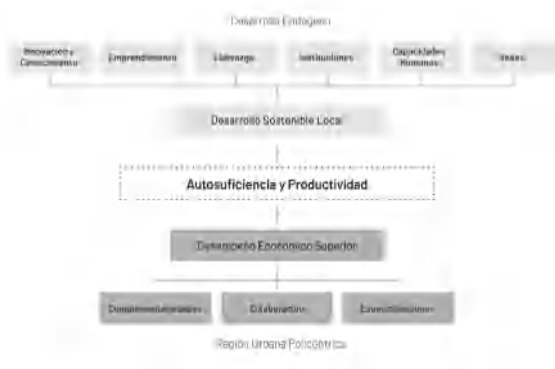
Desarrollo Endógeno

Innovación y Conocimiento

Emprendimiento

Liderazgo

Instituciones

Capacidades Humanas

Redes

Desarrollo Sostenible Local

Autosuficiencia y Productividad

Desempeño Económico Superior

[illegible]

Colaborativo

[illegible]

Región Urbana Policéntrica